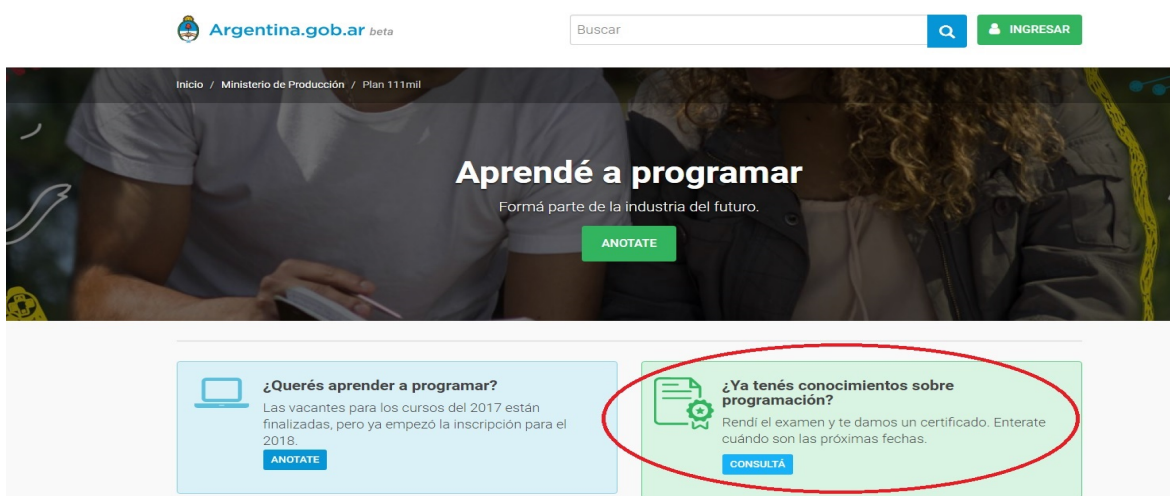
Argentina.gob.ar beta

Buscar

INGRESAR

Inicio / Ministerio de Producción / Plan 111mil

Aprendé a programar

Formá parte de la industria del futuro.

ANOTATE

¿Querés aprender a programar?

Las vacantes para los cursos del 2017 están finalizadas, pero ya empezó la inscripción para el 2018.

ANOTATE

¿Ya tenés conocimientos sobre programación?

Rendí el examen y te damos un certificado. Enterate cuándo son las próximas fechas.

CONSULTÁ